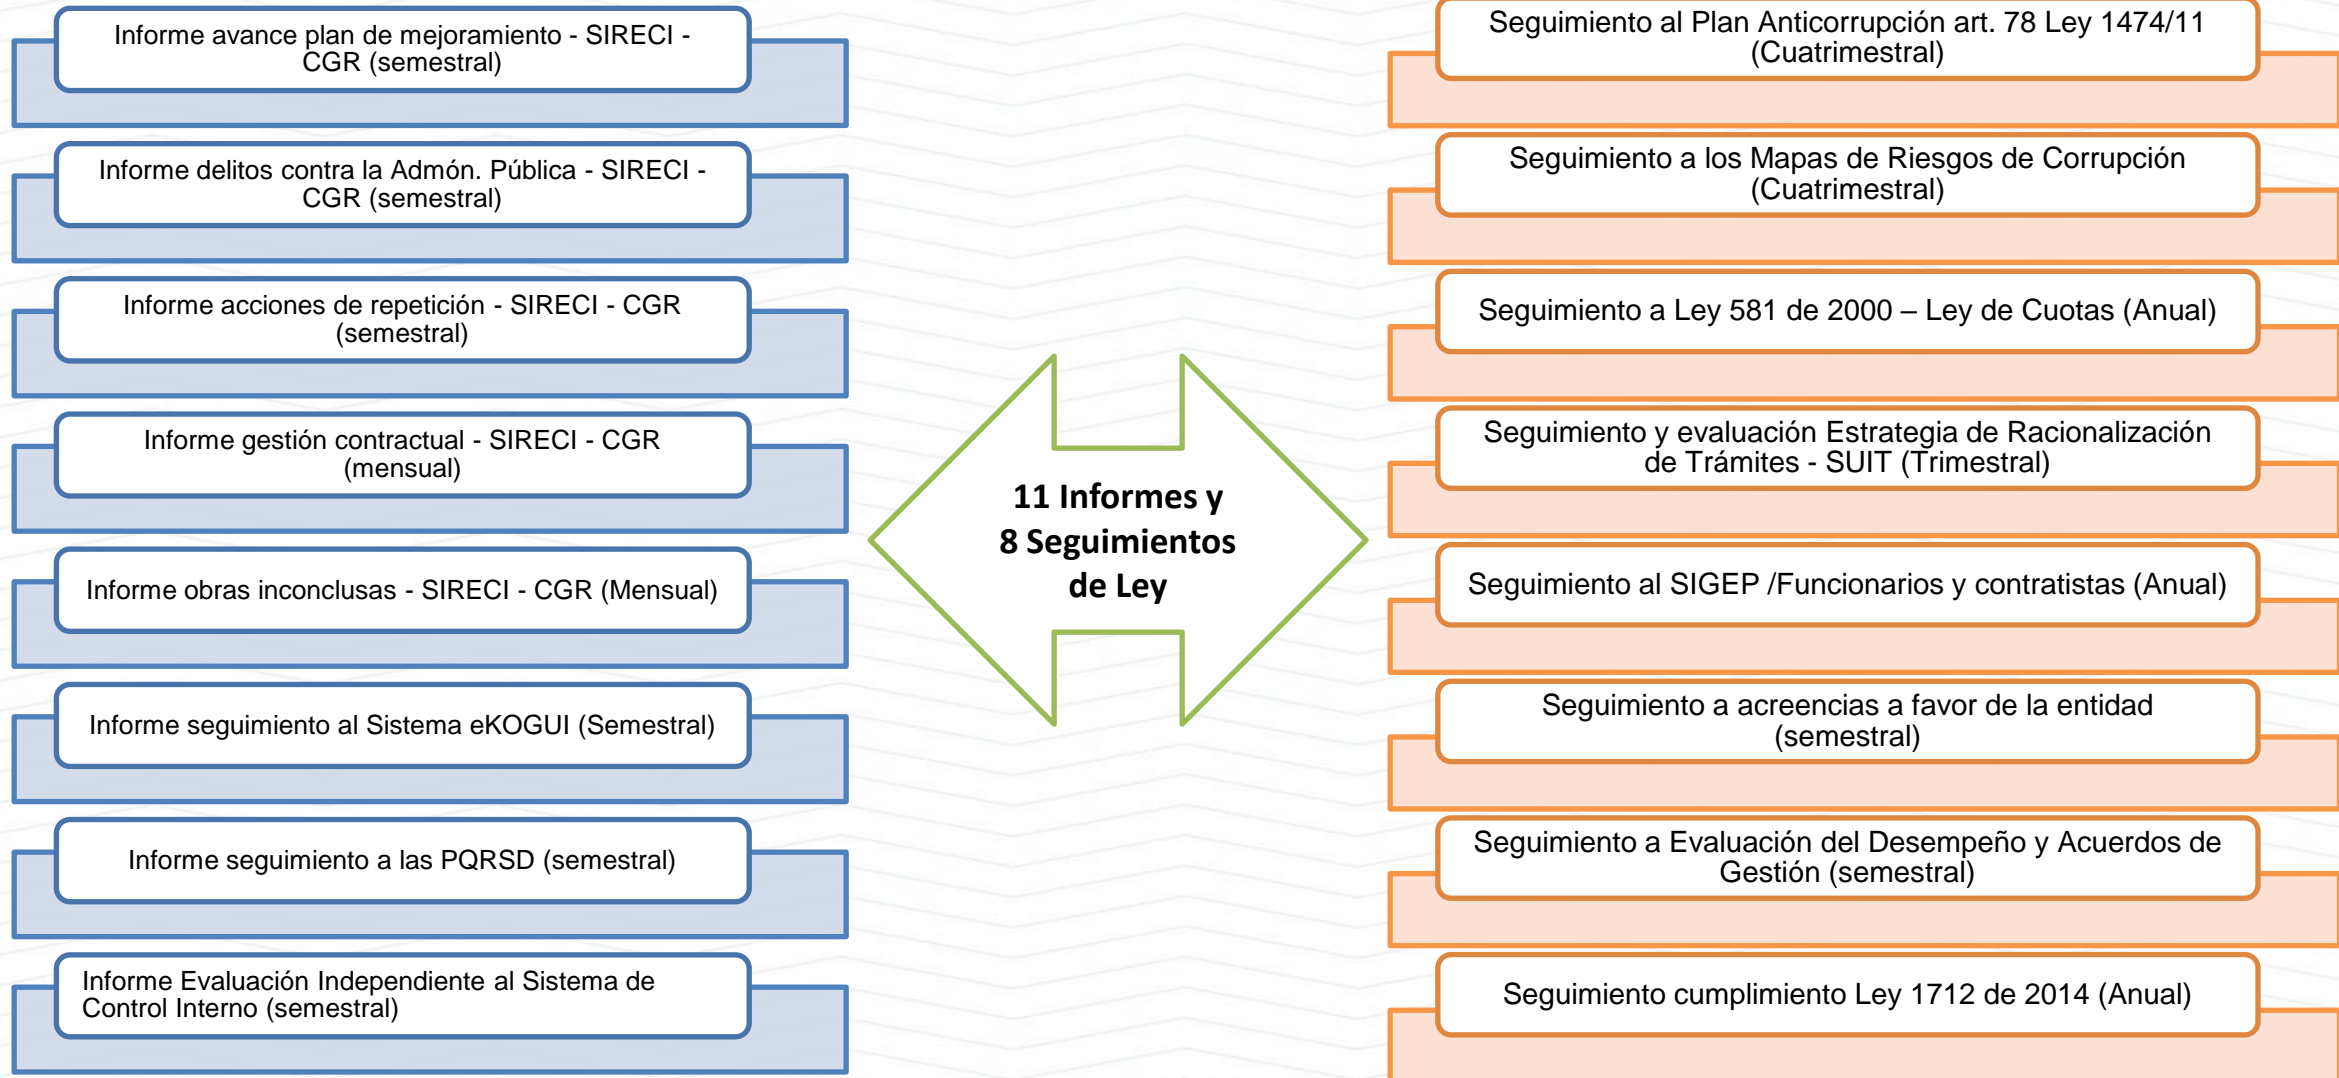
Informe avance plan de mejoramiento - SIRECI - CGR (semestral)

Informe delitos contra la Admón. Pública - SIRECI - CGR (semestral)

Informe acciones de repetición - SIRECI - CGR (semestral)

Informe gestión contractual - SIRECI - CGR (mensual)

Informe obras inconclusas - SIRECI - CGR (Mensual)

Informe seguimiento al Sistema eKOGUI (Semestral)

Informe seguimiento a las PQRSD (semestral)

Informe Evaluación Independiente al Sistema de Control Interno (semestral)

11 Informes y 8 Seguimientos de Ley

Seguimiento al Plan Anticorrupción art. 78 Ley 1474/11 (Cuatrimestral)

Seguimiento a los Mapas de Riesgos de Corrupción (Cuatrimestral)

Seguimiento a Ley 581 de 2000 – Ley de Cuotas (Anual)

Seguimiento y evaluación Estrategia de Racionalización de Trámites - SUIT (Trimestral)

Seguimiento al SIGEP /Funcionarios y contratistas (Anual)

Seguimiento a acreencias a favor de la entidad (semestral)

Seguimiento a Evaluación del Desempeño y Acuerdos de Gestión (semestral)

Seguimiento cumplimiento Ley 1712 de 2014 (Anual)